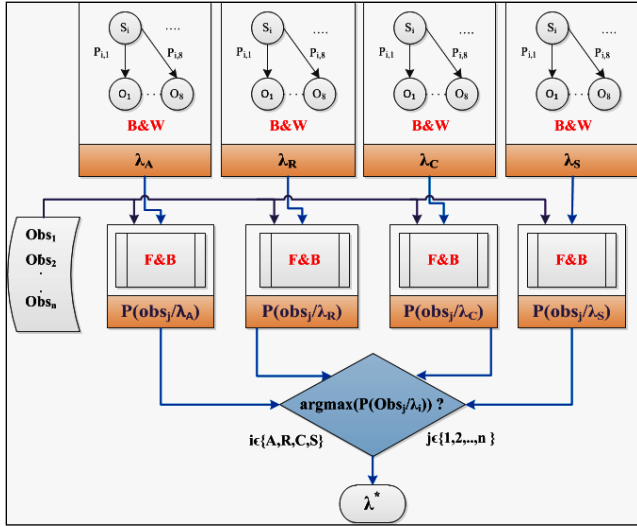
$S_i$ .... $P_{i,1}$ $P_{i,8}$ $O_1$ $O_8$
B&W
$\lambda_A$

$S_i$ .... $P_{i,1}$ $P_{i,8}$ $O_1$ $O_8$
B&W
$\lambda_R$

$S_i$ .... $P_{i,1}$ $P_{i,8}$ $O_1$ $O_8$
B&W
$\lambda_C$

$S_i$ .... $P_{i,1}$ $P_{i,8}$ $O_1$ $O_8$
B&W
$\lambda_S$

$Obs_1$
$Obs_2$
.
$Obs_n$

F&B
$P(obs_j/\lambda_A)$

F&B
$P(obs_j/\lambda_R)$

F&B
$P(obs_j/\lambda_C)$

F&B
$P(obs_j/\lambda_S)$

$argmax(P(Obs_j/\lambda_i))$ ?

$i\epsilon\{A,R,C,S\}$

$j\epsilon\{1,2,..,n\}$

$\lambda^*$